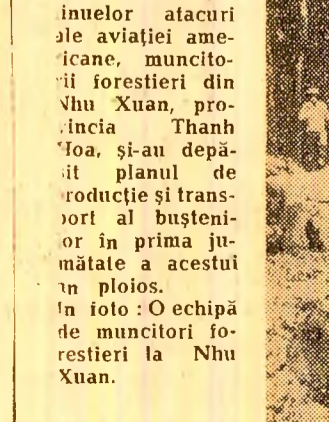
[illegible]inuelor atacuri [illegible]ale aviației americane, muncitorii forestieri din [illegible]Nhu Xuan, provincia Thanh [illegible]Hoa, și-au depășit planul de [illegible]roducție și transport al buștenilor în prima jumătate a acestui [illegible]n ploios.
In foto : O echipă de muncitori forestieri la Nhu Xuan.